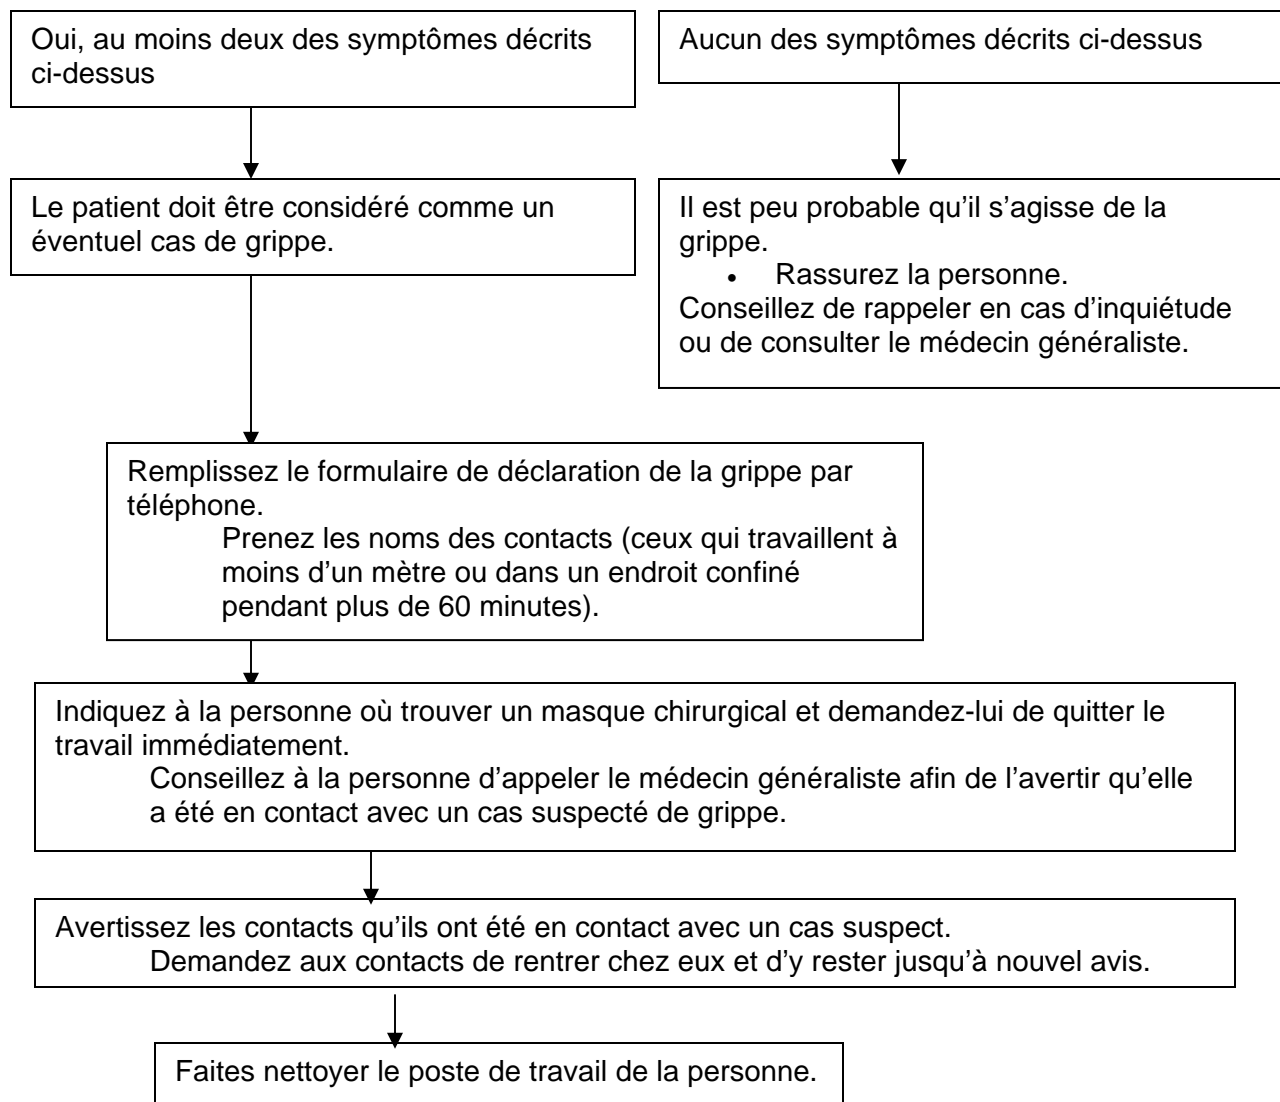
Oui, au moins deux des symptômes décrits ci-dessus

Aucun des symptômes décrits ci-dessus

Le patient doit être considéré comme un éventuel cas de grippe.

Il est peu probable qu'il s'agisse de la grippe.
• Rassurez la personne.
Conseillez de rappeler en cas d'inquiétude ou de consulter le médecin généraliste.

Remplissez le formulaire de déclaration de la grippe par téléphone.
Prenez les noms des contacts (ceux qui travaillent à moins d'un mètre ou dans un endroit confiné pendant plus de 60 minutes).

Indiquez à la personne où trouver un masque chirurgical et demandez-lui de quitter le travail immédiatement.
Conseillez à la personne d'appeler le médecin généraliste afin de l'avertir qu'elle a été en contact avec un cas suspecté de grippe.

Avertissez les contacts qu'ils ont été en contact avec un cas suspect.
Demandez aux contacts de rentrer chez eux et d'y rester jusqu'à nouvel avis.

Faites nettoyer le poste de travail de la personne.